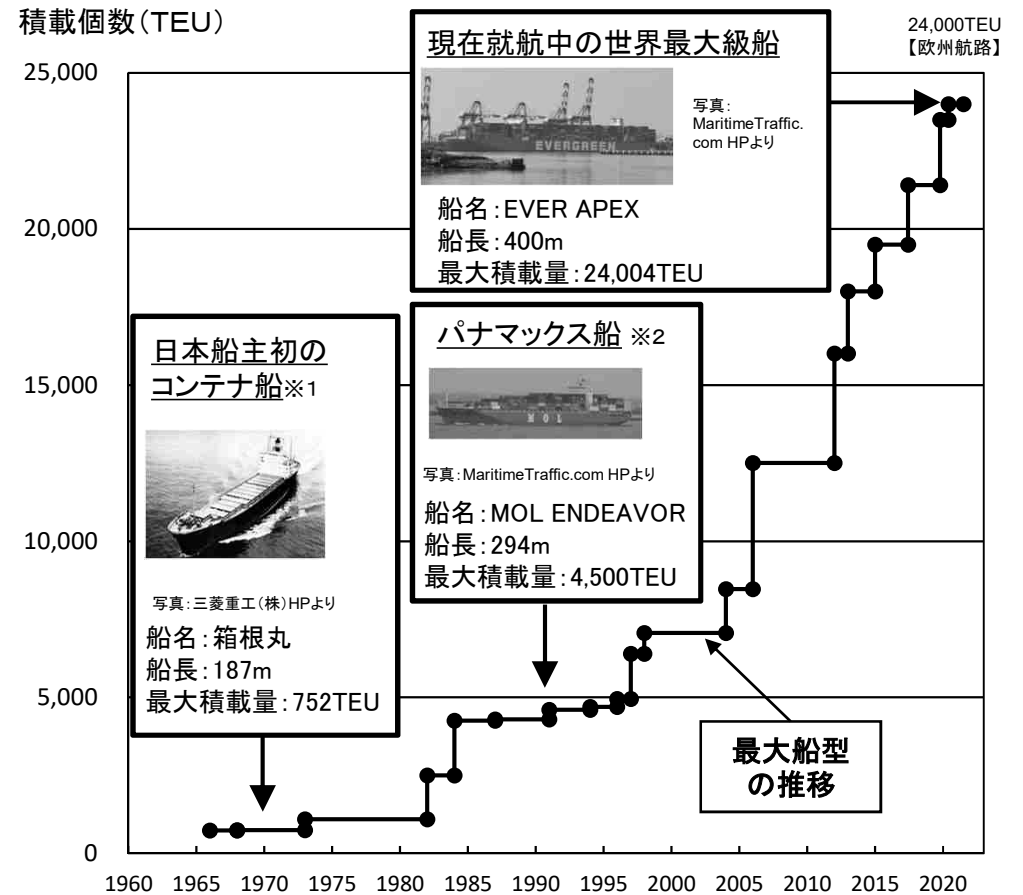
積載個数(TEU)

24,000TEU
【欧州航路】

現在就航中の世界最大級船

EVERGREEN

写真:MaritimeTraffic.com HPより

船名:EVER APEX
船長:400m
最大積載量:24,004TEU

日本船主初のコンテナ船※1

写真:三菱重工(株)HPより

船名:箱根丸
船長:187m
最大積載量:752TEU

パナマックス船 ※2

MOL

写真:MaritimeTraffic.com HPより

船名:MOL ENDEAVOR
船長:294m
最大積載量:4,500TEU

最大船型の推移

25,000
20,000
15,000
10,000
5,000
0

1960 1965 1970 1975 1980 1985 1990 1995 2000 2005 2010 2015 2020